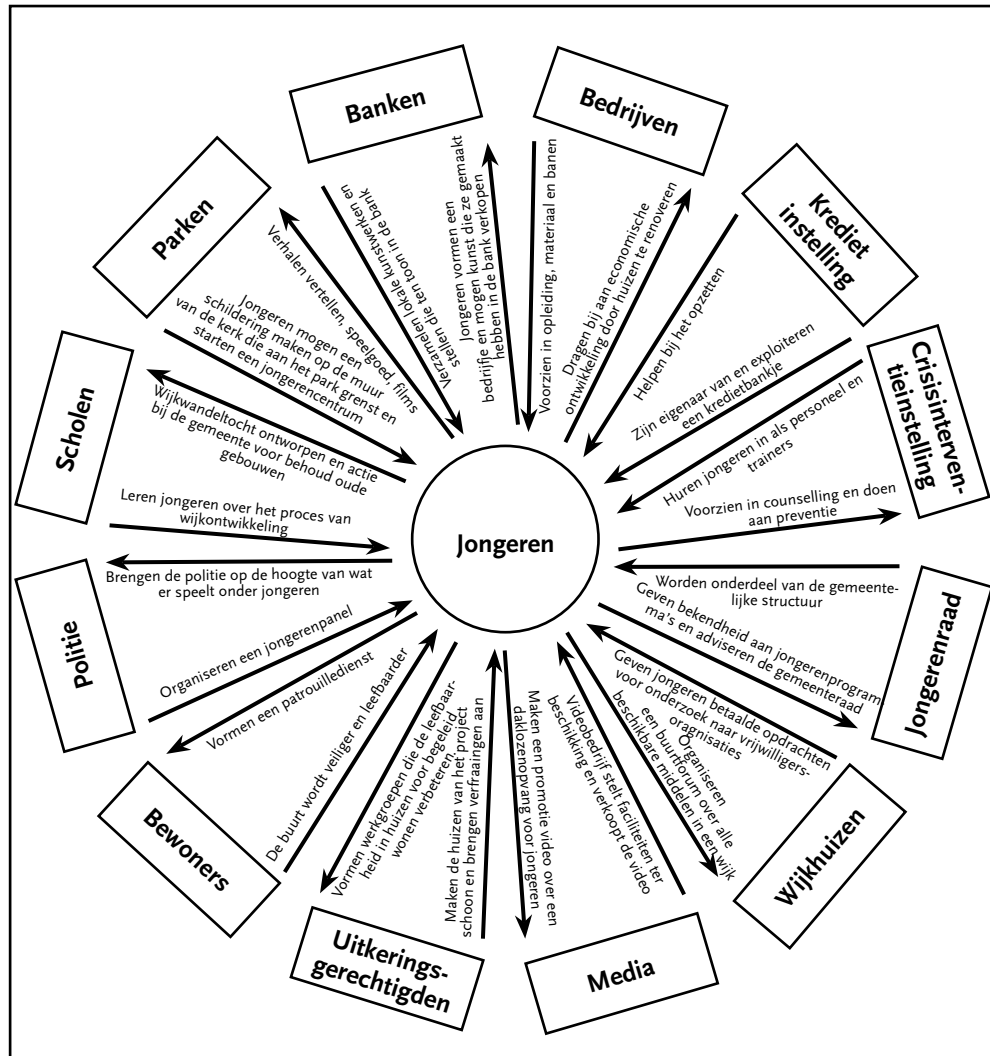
Jongeren

Banken

Verzamelen lokale kunstwerken en stellen die ten toon in de bank

Jongeren vormen een bedrijfje en mogen kunst die ze gemaakt hebben in de bank verkopen

Bedrijven

Voorzien in opleiding, materiaal en banen

Dragen bij aan economische ontwikkeling door huizen te renoveren

Krediet instelling

Helpen bij het opzetten

Zijn eigenaar van en exploiteren een kredietbankje

Crisisinterventieinstelling

Huren jongeren in als personeel en trainers

Voorzien in counselling en doen aan preventie

Jongerenraad

Worden onderdeel van de gemeentelijke structuur

Geven bekendheid aan jongerenprogramma's en adviseren de gemeenteraad

Wijkhuizen

Geven jongeren betaalde opdrachten voor onderzoek naar vrijwilligersorganisaties

Organiseren een buurtforum over alle beschikbare middelen in een wijk

Media

Videobedrijf stelt faciliteiten ter beschikking en verkoopt de video

Maken een promotie video over een daklozenopvang voor jongeren

Uitkeringsgerechtigden

Maken de huizen van het project schoon en brengen verfraaiingen aan

Vormen werkgroepen die de leefbaarheid in huizen voor begeleid woren verbeteren

Bewoners

De buurt wordt veiliger en leefbaarder

Vormen een patrouilledienst

Politie

Organiseren een jongerenpanel

Brengen de politie op de hoogte van wat er speelt onder jongeren

Scholen

Leren jongeren over het proces van wijkontwikkeling

Wijkwandeltocht ontworpen en actie bij de gemeente voor behoud oude gebouwen

Parken

Jongeren mogen een schildering maken op de muur van de kerk die aan het park grenst en starten een jongerencentrum

Verhalen vertellen, speelgoed, films